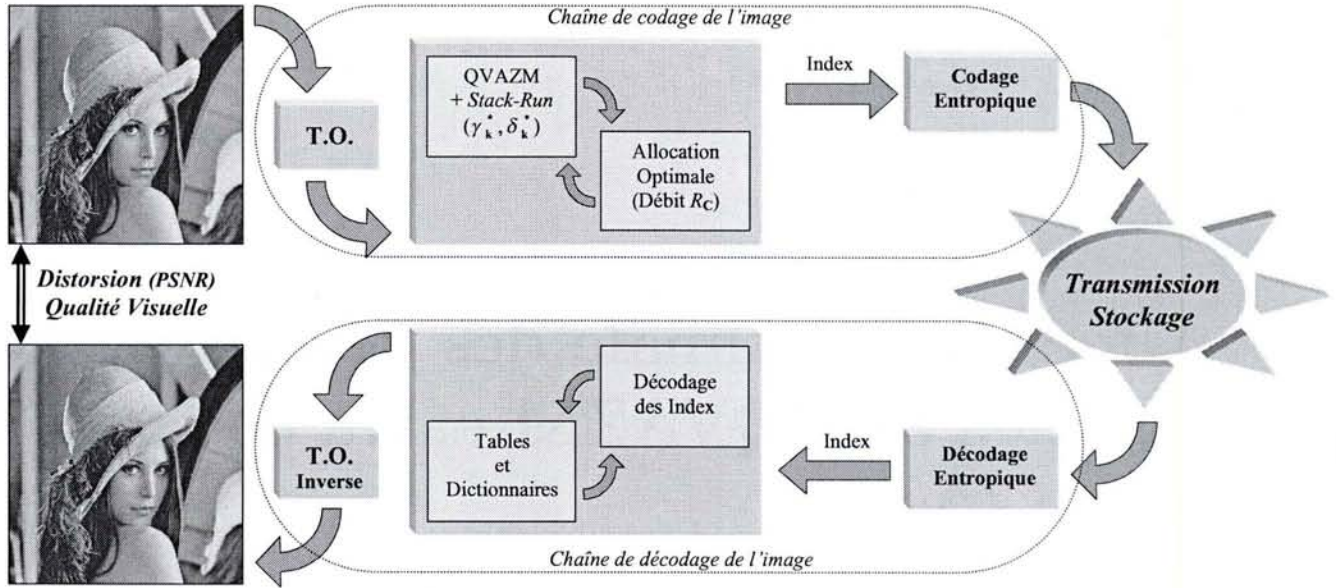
Chaîne de codage de l'image

T.O.

QVAZM
+ Stack-Run
$(\gamma_k^*, \delta_k^*)$

Allocation
Optimale
(Débit $R_C$)

Index

Codage
Entropique

Distorsion (PSNR)
Qualité Visuelle

Transmission
Stockage

T.O.
Inverse

Décodage
des Index

Tables
et
Dictionnaires

Index

Décodage
Entropique

Chaîne de décodage de l'image